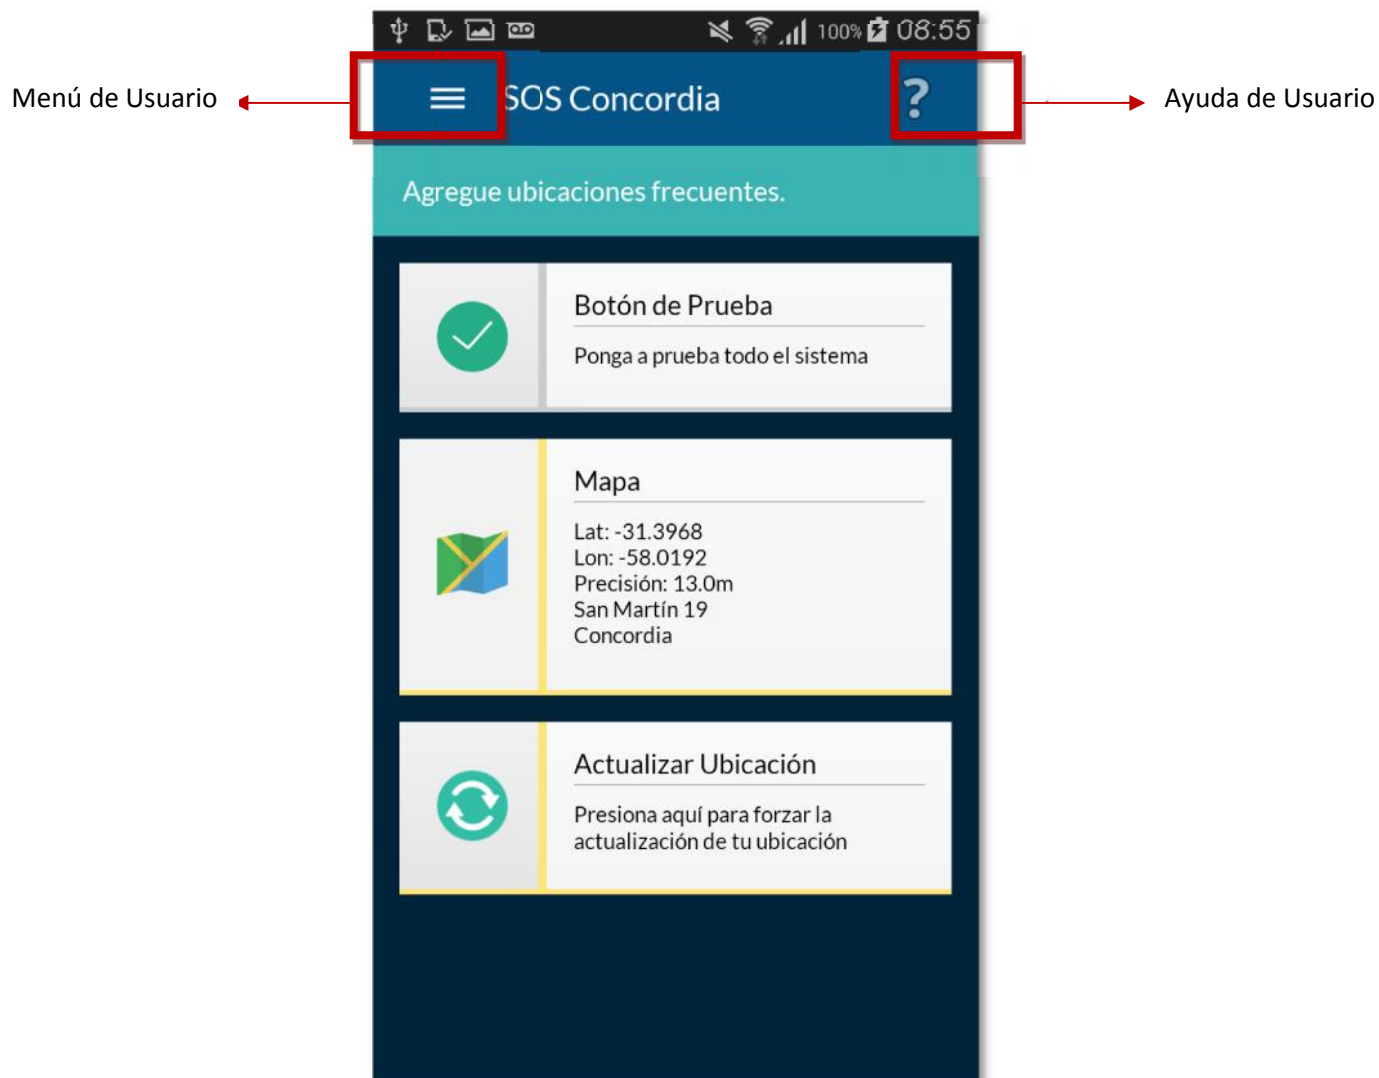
100% 08:55

Menú de Usuario

SOS Concordia

?

Ayuda de Usuario

Agregue ubicaciones frecuentes.

Botón de Prueba

Ponga a prueba todo el sistema

Mapa

Lat: -31.3968
Lon: -58.0192
Precisión: 13.0m
San Martín 19
Concordia

Actualizar Ubicación

Presiona aquí para forzar la actualización de tu ubicación